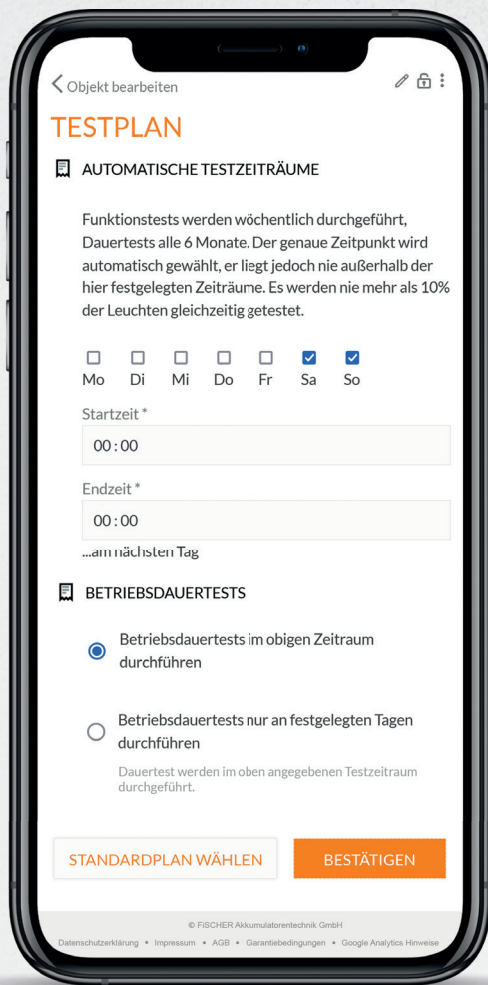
Objekt bearbeiten

TESTPLAN

AUTOMATISCHE TESTZEITRÄUME

Funktionstests werden wöchentlich durchgeführt, Dauertests alle 6 Monate. Der genaue Zeitpunkt wird automatisch gewählt, er liegt jedoch nie außerhalb der hier festgelegten Zeiträume. Es werden nie mehr als 10% der Leuchten gleichzeitig getestet.

Mo Di Mi Do Fr Sa So

Startzeit *

00 : 00

Endzeit *

00 : 00

...am nächsten Tag

BETRIEBSDAUERTESTS

Betriebsdauertests im obigen Zeitraum durchführen

Betriebsdauertests nur an festgelegten Tagen durchführen

Dauertest werden im oben angegebenen Testzeitraum durchgeführt.

STANDARDPLAN WÄHLEN

BESTÄTIGEN

© FISCHER Akkumulatorentechnik GmbH

Datenschutzerklärung • Impressum • AGB • Garantiebedingungen • Google Analytics Hinweise